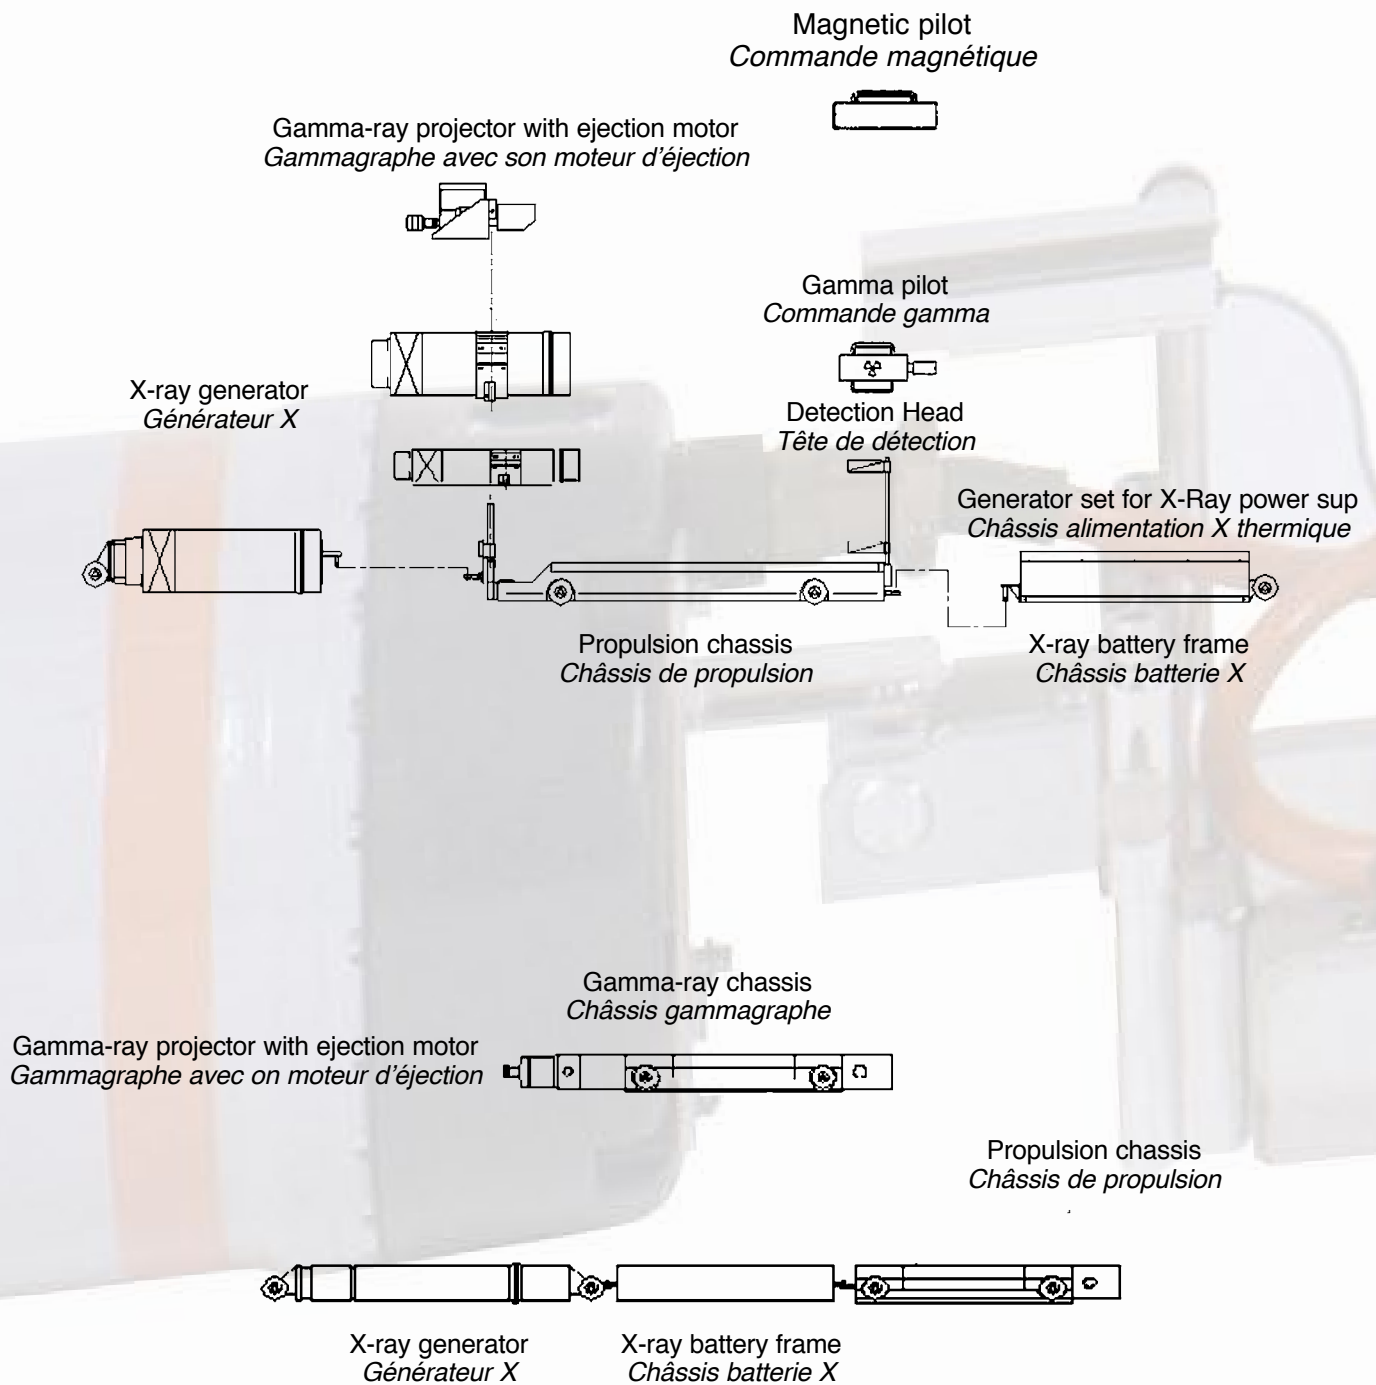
Magnetic pilot
*Commande magnétique*

Gamma-ray projector with ejection motor
*Gammagraphe avec son moteur d'éjection*

Gamma pilot
*Commande gamma*

X-ray generator
*Générateur X*

Detection Head
*Tête de détection*

Generator set for X-Ray power sup
*Châssis alimentation X thermique*

Propulsion chassis
*Châssis de propulsion*

X-ray battery frame
*Châssis batterie X*

Gamma-ray chassis
*Châssis gammagraphe*

Gamma-ray projector with ejection motor
*Gammagraphe avec on moteur d'éjection*

Propulsion chassis
*Châssis de propulsion*

X-ray generator
*Générateur X*

X-ray battery frame
*Châssis batterie X*